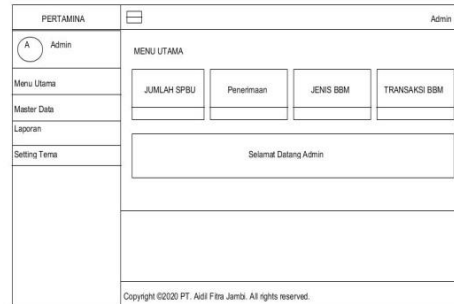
PERTAMINA

Admin

A

Admin

Menu Utama

Master Data

Laporan

Setting Tema

MENU UTAMA

JUMLAH SPBU

Penerimaan

JENIS BBM

TRANSAKSI BBM

Selamat Datang Admin

Copyright ©2020 PT. Aidil Fitra Jambi. All rights reserved.